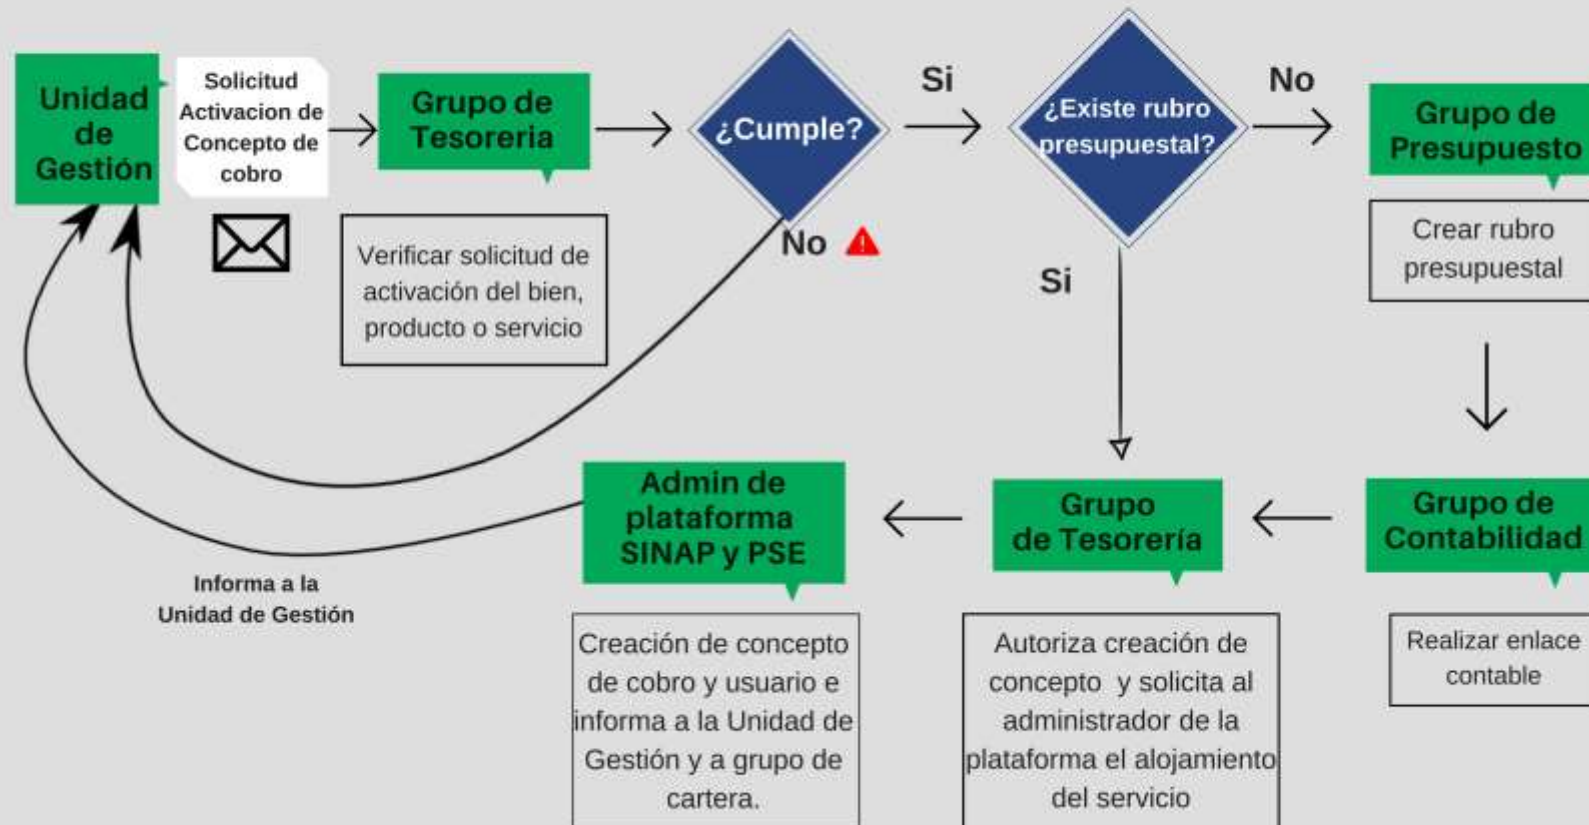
Unidad de Gestión

Solicitud Activacion de Concepto de cobro

Grupo de Tesoreria

Verificar solicitud de activación del bien, producto o servicio

¿Cumple?

Si

No

¿Existe rubro presupuestal?

No

Si

Grupo de Presupuesto

Crear rubro presupuestal

Grupo de Contabilidad

Realizar enlace contable

Grupo de Tesorería

Autoriza creación de concepto y solicita al administrador de la plataforma el alojamiento del servicio

Admin de plataforma SINAP y PSE

Creación de concepto de cobro y usuario e informa a la Unidad de Gestión y a grupo de cartera.

Informa a la Unidad de Gestión